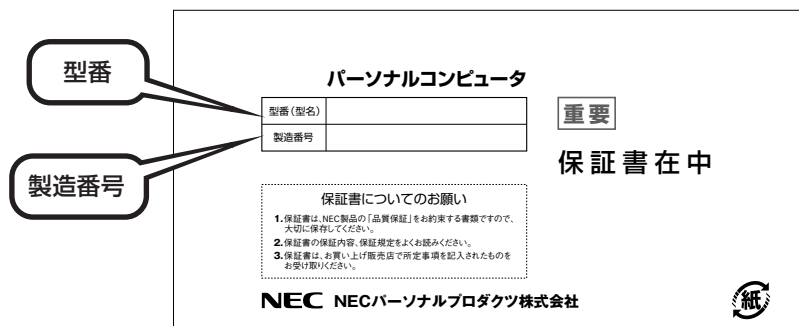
型番

製造番号

パーソナルコンピュータ

| 型番（型名） | |
|---|---|
| 製造番号 | |

重要

保証書在中

保証書についてのお願い

1.保証書は、NEC製品の「品質保証」をお約束する書類ですので、大切に保存してください。
2.保証書の保証内容、保証規定をよくお読みください。
3.保証書は、お買い上げ販売店で所定事項を記入されたものをお受け取りください。

NEC NECパーソナルプロダクツ株式会社

紙